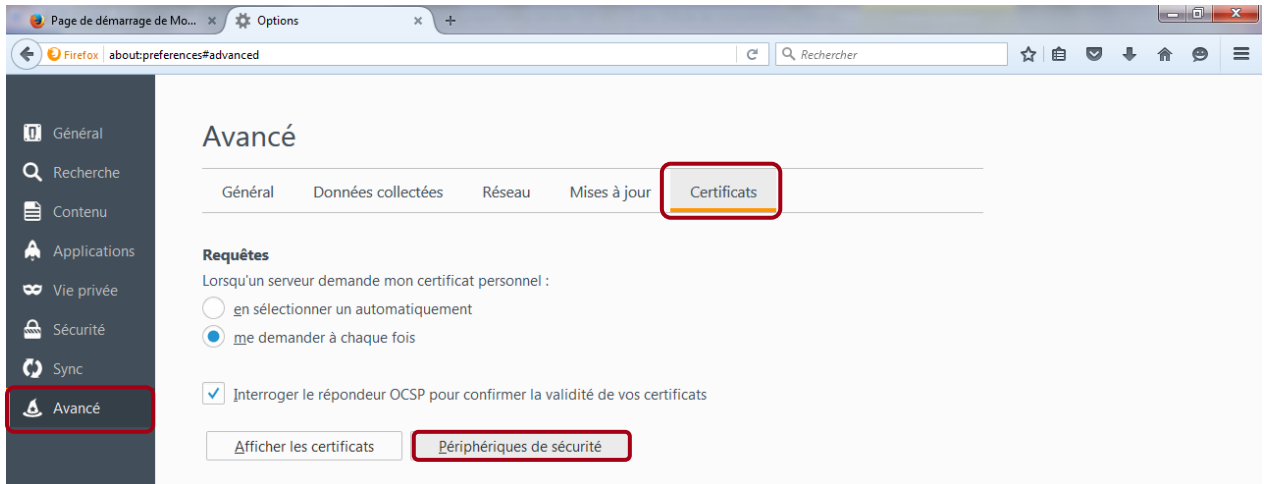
Page de démarrage de Mo... ×
Options ×
+

Firefox about:preferences#advanced
Rechercher

Général
Recherche
Contenu
Applications
Vie privée
Sécurité
Sync
Avancé

Avancé

Général
Données collectées
Réseau
Mises à jour
Certificats

Requêtes
Lorsqu'un serveur demande mon certificat personnel :
en sélectionner un automatiquement
me demander à chaque fois

Interroger le répondeur OCSP pour confirmer la validité de vos certificats

Afficher les certificats
Périphériques de sécurité